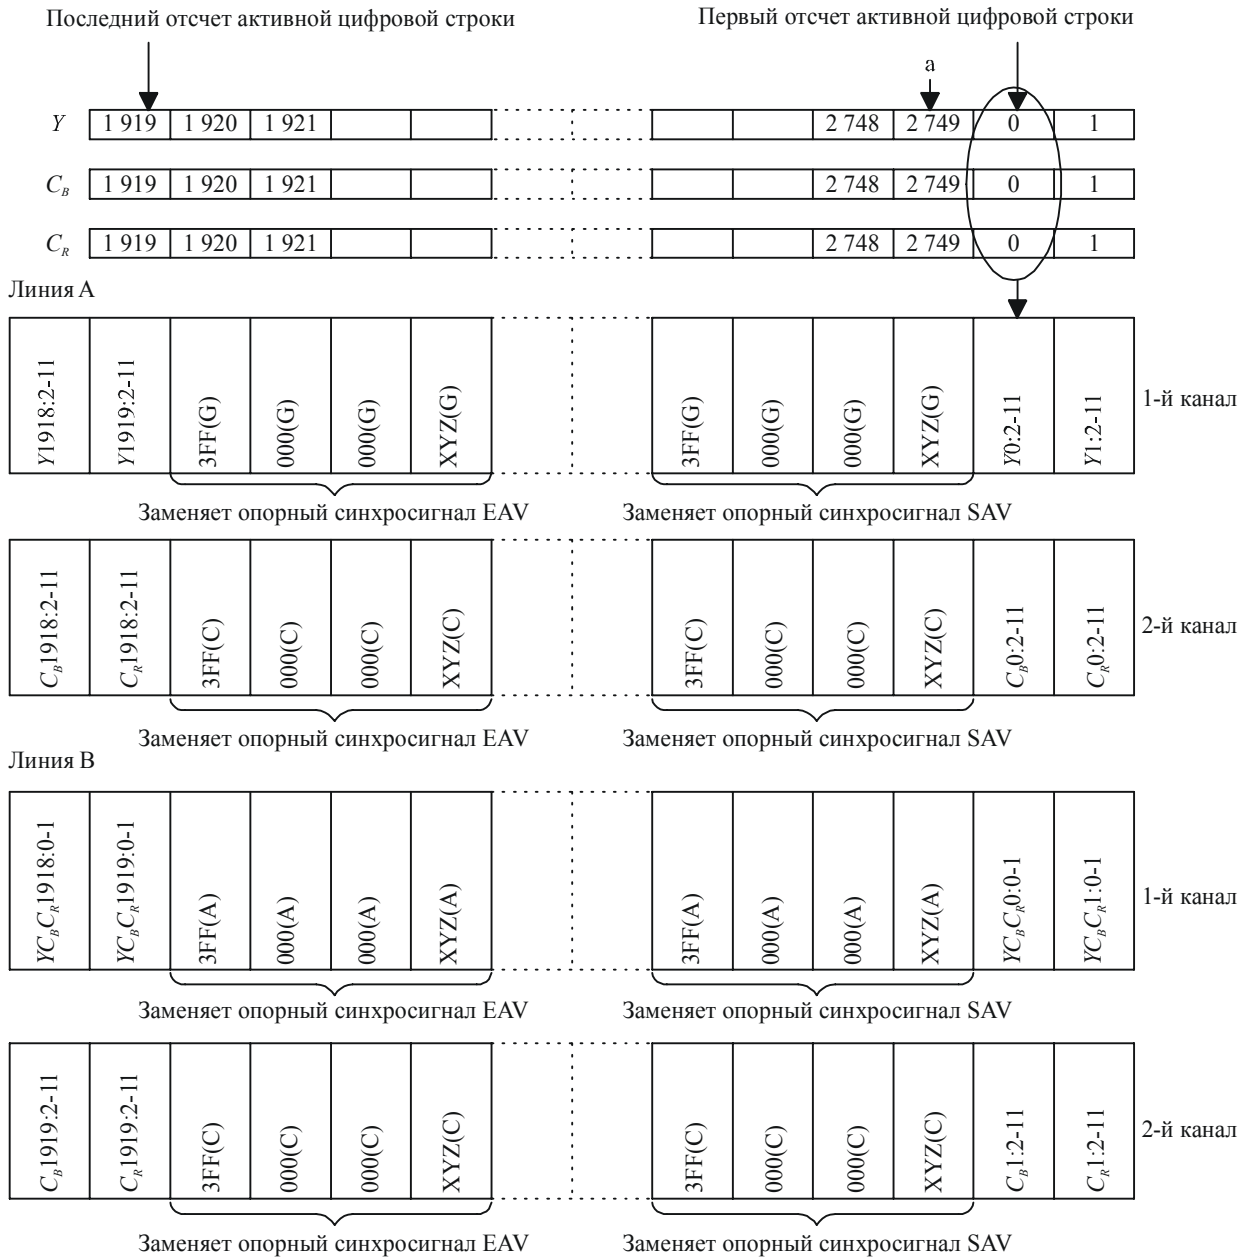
Последний отсчет активной цифровой строки

Первый отсчет активной цифровой строки

a

| $Y$ | 1 919 | 1 920 | 1 921 | | | | | 2 748 | 2 749 | 0 | 1 |
|---|---|---|---|---|---|---|---|---|---|---|---|
| $C_B$ | 1 919 | 1 920 | 1 921 | | | | | 2 748 | 2 749 | 0 | 1 |
| $C_R$ | 1 919 | 1 920 | 1 921 | | | | | 2 748 | 2 749 | 0 | 1 |

Линия A

| $Y$1918:2-11 | $Y$1919:2-11 | 3FF(G) | 000(G) | 000(G) | XYZ(G) | 3FF(G) | 000(G) | 000(G) | XYZ(G) | $Y$0:2-11 | $Y$1:2-11 |
|---|---|---|---|---|---|---|---|---|---|---|---|

1-й канал

Заменяет опорный синхросигнал EAV

Заменяет опорный синхросигнал SAV

| $C_B$1918:2-11 | $C_R$1918:2-11 | 3FF(C) | 000(C) | 000(C) | XYZ(C) | 3FF(C) | 000(C) | 000(C) | XYZ(C) | $C_B$0:2-11 | $C_R$0:2-11 |
|---|---|---|---|---|---|---|---|---|---|---|---|

2-й канал

Заменяет опорный синхросигнал EAV

Заменяет опорный синхросигнал SAV

Линия B

| $YC_BC_R$1918:0-1 | $YC_BC_R$1919:0-1 | 3FF(A) | 000(A) | 000(A) | XYZ(A) | 3FF(A) | 000(A) | 000(A) | XYZ(A) | $YC_BC_R$0:0-1 | $YC_BC_R$1:0-1 |
|---|---|---|---|---|---|---|---|---|---|---|---|

1-й канал

Заменяет опорный синхросигнал EAV

Заменяет опорный синхросигнал SAV

| $C_B$1919:2-11 | $C_R$1919:2-11 | 3FF(C) | 000(C) | 000(C) | XYZ(C) | 3FF(C) | 000(C) | 000(C) | XYZ(C) | $C_B$1:2-11 | $C_R$1:2-11 |
|---|---|---|---|---|---|---|---|---|---|---|---|

2-й канал

Заменяет опорный синхросигнал EAV

Заменяет опорный синхросигнал SAV